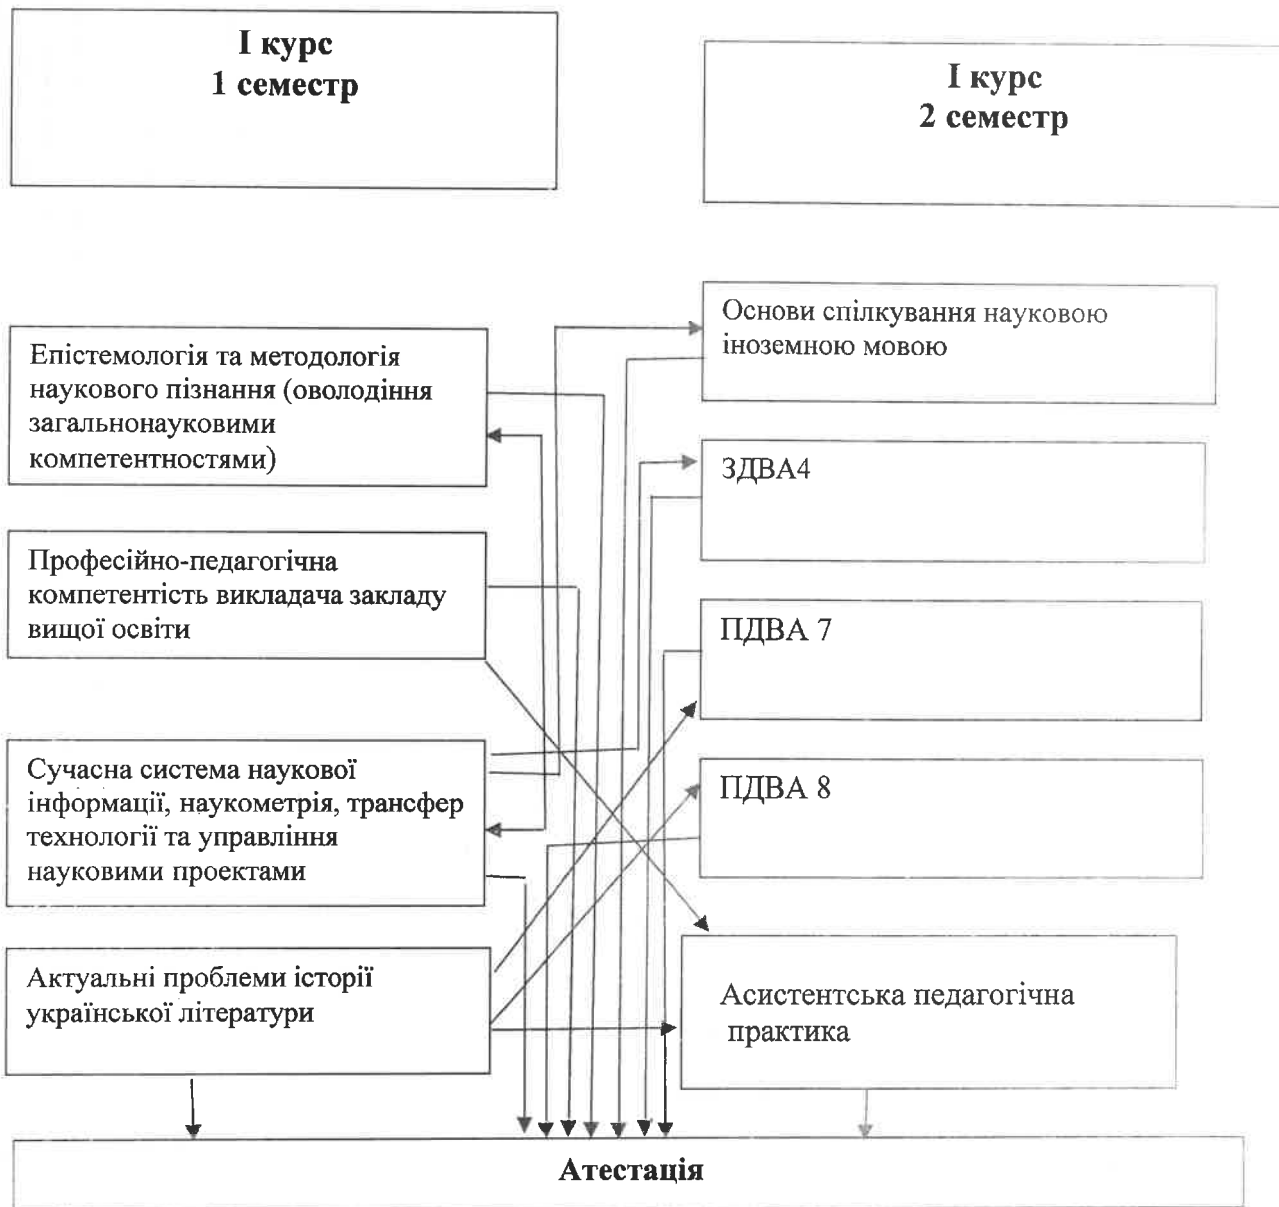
I курс
1 семестр

I курс
2 семестр

Епістемологія та методологія наукового пізнання (оволодіння загальнонауковими компетентностями)

Професійно-педагогічна компетентість викладача закладу вищої освіти

Сучасна система наукової інформації, наукометрія, трансфер технології та управління науковими проектами

Актуальні проблеми історії української літератури

Основи спілкування науковою іноземною мовою

ЗДВА4

ПДВА 7

ПДВА 8

Асистентська педагогічна практика

Атестація